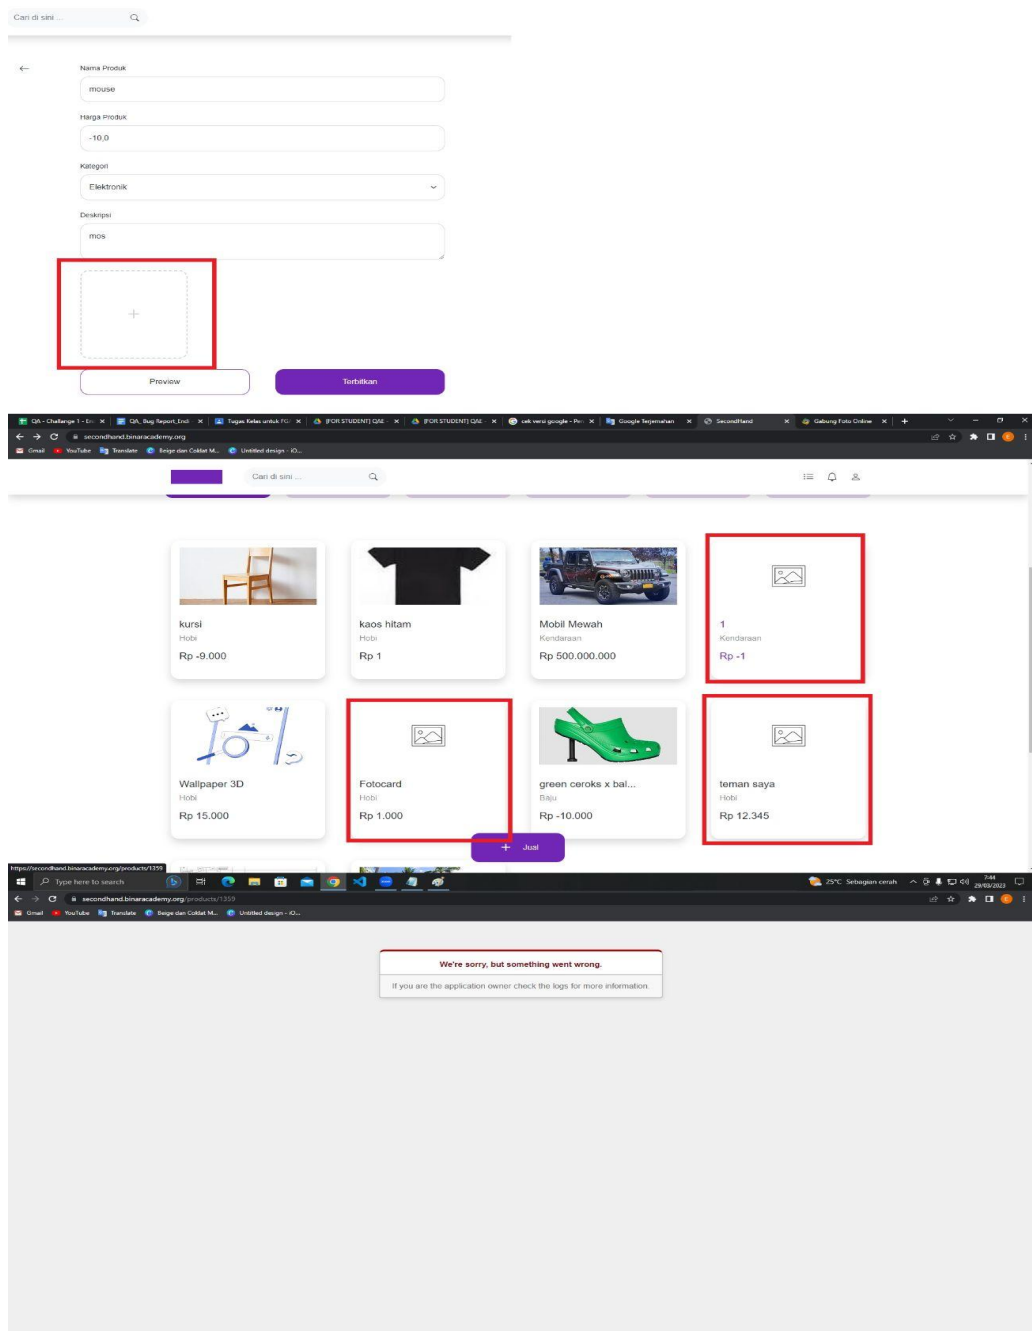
Cari di sini ...

Nama Produk
mouse
Harga Produk
-10,0
Kategori
Elektronik
Deskripsi
mos

Preview
Terbitkan

QA - Challenge 1 - En | QA_Bug Report_Endi | Tugas Kelas untuk FG | [FOR STUDENT] QAE | [FOR STUDENT] QAE | cek versi google - Pe | Google Terjemahan | SecondHand | Gabung Foto Online
secondhand.binaracademy.org
Gmail | YouTube | Translate | Beige dan Coklat M... | Untitled design - iO...

Cari di sini ...

kursi
Hobi
Rp -9.000

kaos hitam
Hobi
Rp 1

Mobil Mewah
Kendaraan
Rp 500.000.000

1
Kendaraan
Rp -1

Wallpaper 3D
Hobi
Rp 15.000

Fotocard
Hobi
Rp 1.000

green ceroks x bal...
Baju
Rp -10.000

teman saya
Hobi
Rp 12.345

+ Jual

https://secondhand.binaracademy.org/products/1359
Type here to search
25°C Sebagian cerah 7:44 29/03/2023
secondhand.binaracademy.org/products/1359
Gmail | YouTube | Translate | Beige dan Coklat M... | Untitled design - iO...

We're sorry, but something went wrong.
If you are the application owner check the logs for more information.